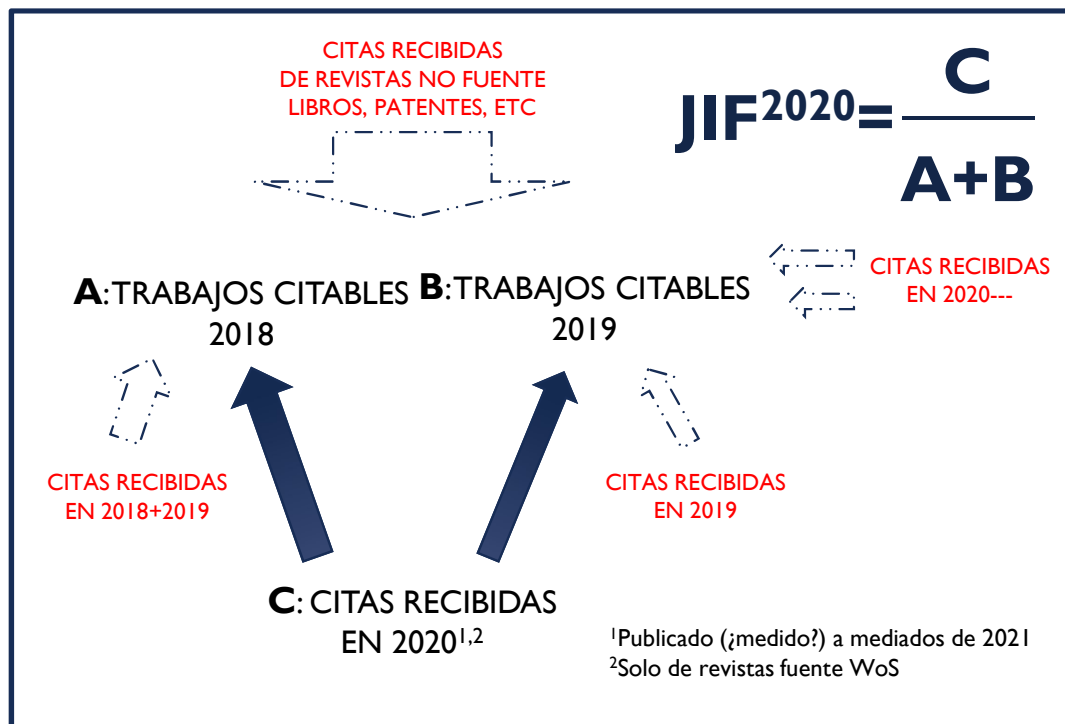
CITAS RECIBIDAS
DE REVISTAS NO FUENTE
LIBROS, PATENTES, ETC

$JIF^{2020} = \frac{C}{A+B}$

CITAS RECIBIDAS
EN 2020---

A:TRABAJOS CITABLES
2018

B:TRABAJOS CITABLES
2019

CITAS RECIBIDAS
EN 2018+2019

CITAS RECIBIDAS
EN 2019

C: CITAS RECIBIDAS
EN 2020$^{1,2}$

$^1$Publicado (¿medido?) a mediados de 2021
$^2$Solo de revistas fuente WoS